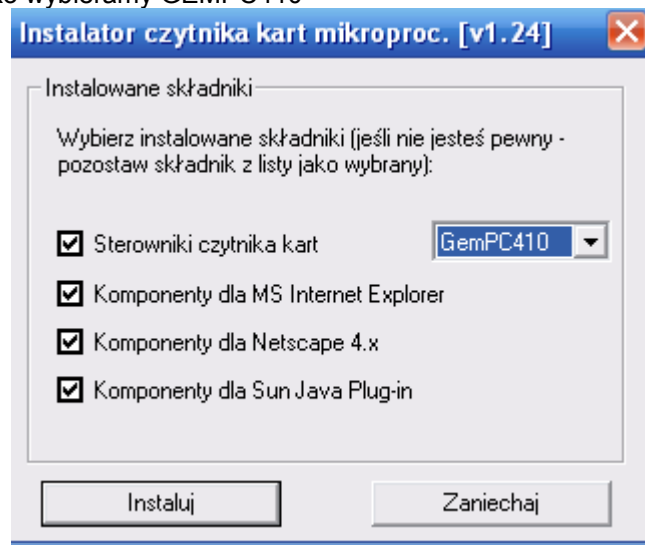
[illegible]

Instalator czytnika kart mikroproc. [v1.24]

Instalowane składniki

Wybierz instalowane składniki (jeśli nie jesteś pewny - pozostaw składnik z listy jako wybrany):

Sterowniki czytnika kart

GemPC410

Komponenty dla MS Internet Explorer

Komponenty dla Netscape 4.x

Komponenty dla Sun Java Plug-in

Instaluj

Zaniechaj